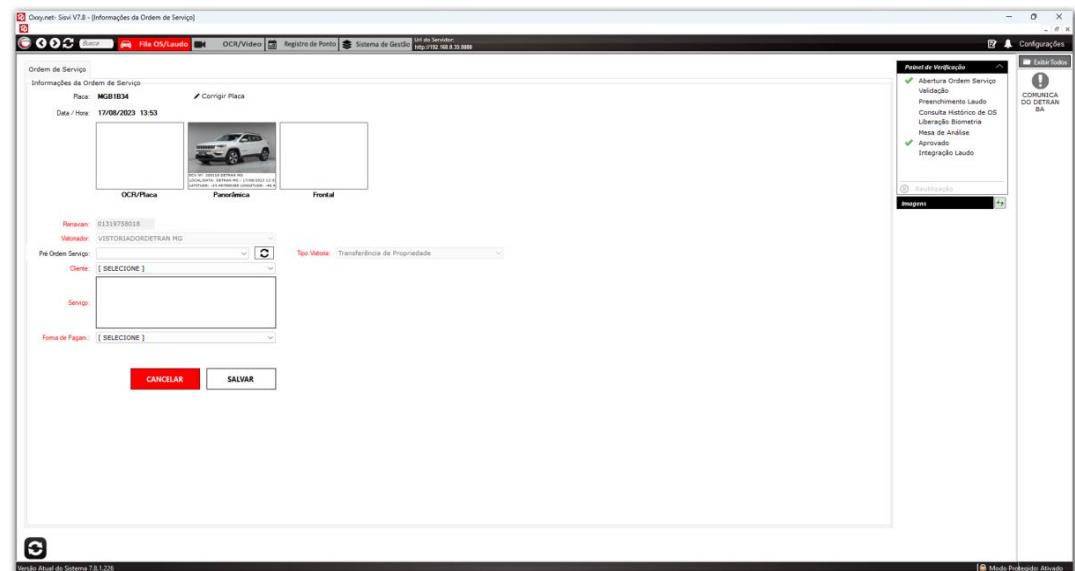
Oxxy.net- Sisvi V7.8 - [Informações da Ordem de Serviço]

Busca | Fila OS/Laudo | OCR/Vídeo | Registro de Ponto | Sistema de Gestão | Url do Servidor: http://192.168.0.33:8888 | Configurações

Ordem de Serviço

Informações da Ordem de Serviço

Placa: MGB1B34 | Corrigir Placa

Data / Hora: 17/08/2023 13:53

OCR/Placa | Panorâmica | Frontal

Renavam: 01319758018

Vistoriador: VISTORIADORDETRAN MG

Pré Ordem Serviço:

Tipo Vistoria: Transferência de Propriedade

Cliente: [ SELECIONE ]

Serviço:

Forma de Pagam.: [ SELECIONE ]

CANCELAR | SALVAR

Painel de Verificação

Abertura Ordem Serviço
Validação
Preenchimento Laudo
Consulta Histórico de OS
Liberação Biometria
Mesa de Análise
Aprovado
Integração Laudo

Reutilização

Imagens

Exibir Todos

COMUNICA DO DETRAN BA

Versão Atual do Sistema 7.8.1.226

Modo Protegido: Ativado